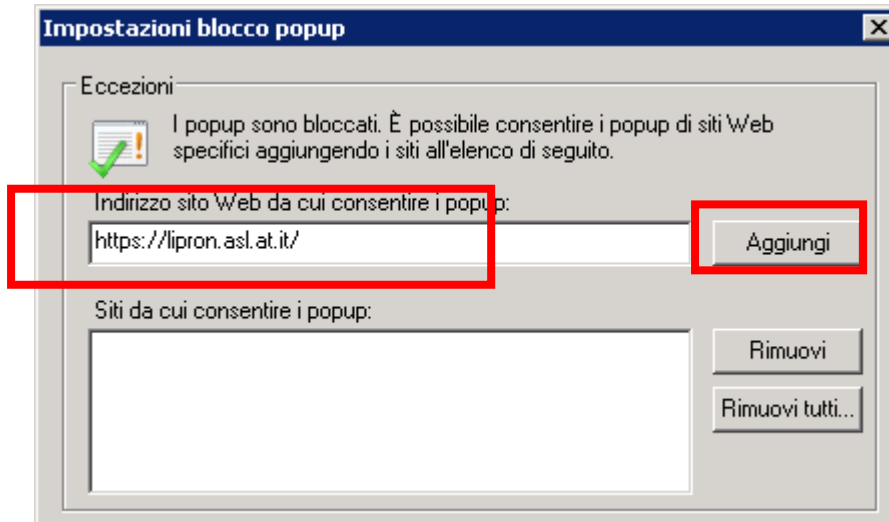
Impostazioni blocco popup

Eccezioni

I popup sono bloccati. È possibile consentire i popup di siti Web specifici aggiungendo i siti all'elenco di seguito.

Indirizzo sito Web da cui consentire i popup:

https://lipron.asl.at.it/

Aggiungi

Siti da cui consentire i popup:

Rimuovi

Rimuovi tutti...